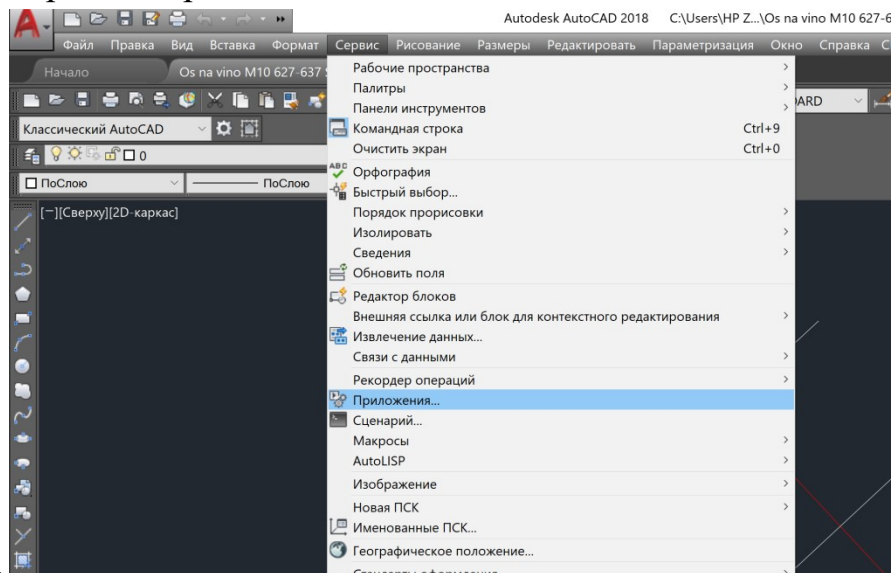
Autodesk AutoCAD 2018 C:\Users\HP Z...\Os na vino M10 627-6

Файл Правка Вид Вставка Формат Сервис Рисование Размеры Редактировать Параметризация Окно Справка

Начало Os na vino M10 627-637

Классический AutoCAD

0

ПоСлою ПоСлою

ARD

[−][Сверху][2D-каркас]

Рабочие пространства
Палитры
Панели инструментов
Командная строка Ctrl+9
Очистить экран Ctrl+0
Орфография
Быстрый выбор...
Порядок прорисовки
Изолировать
Сведения
Обновить поля
Редактор блоков
Внешняя ссылка или блок для контекстного редактирования
Извлечение данных...
Связи с данными
Рекордер операций
Приложения...
Сценарий...
Макросы
AutoLISP
Изображение
Новая ПСК
Именованные ПСК...
Географическое положение...
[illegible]